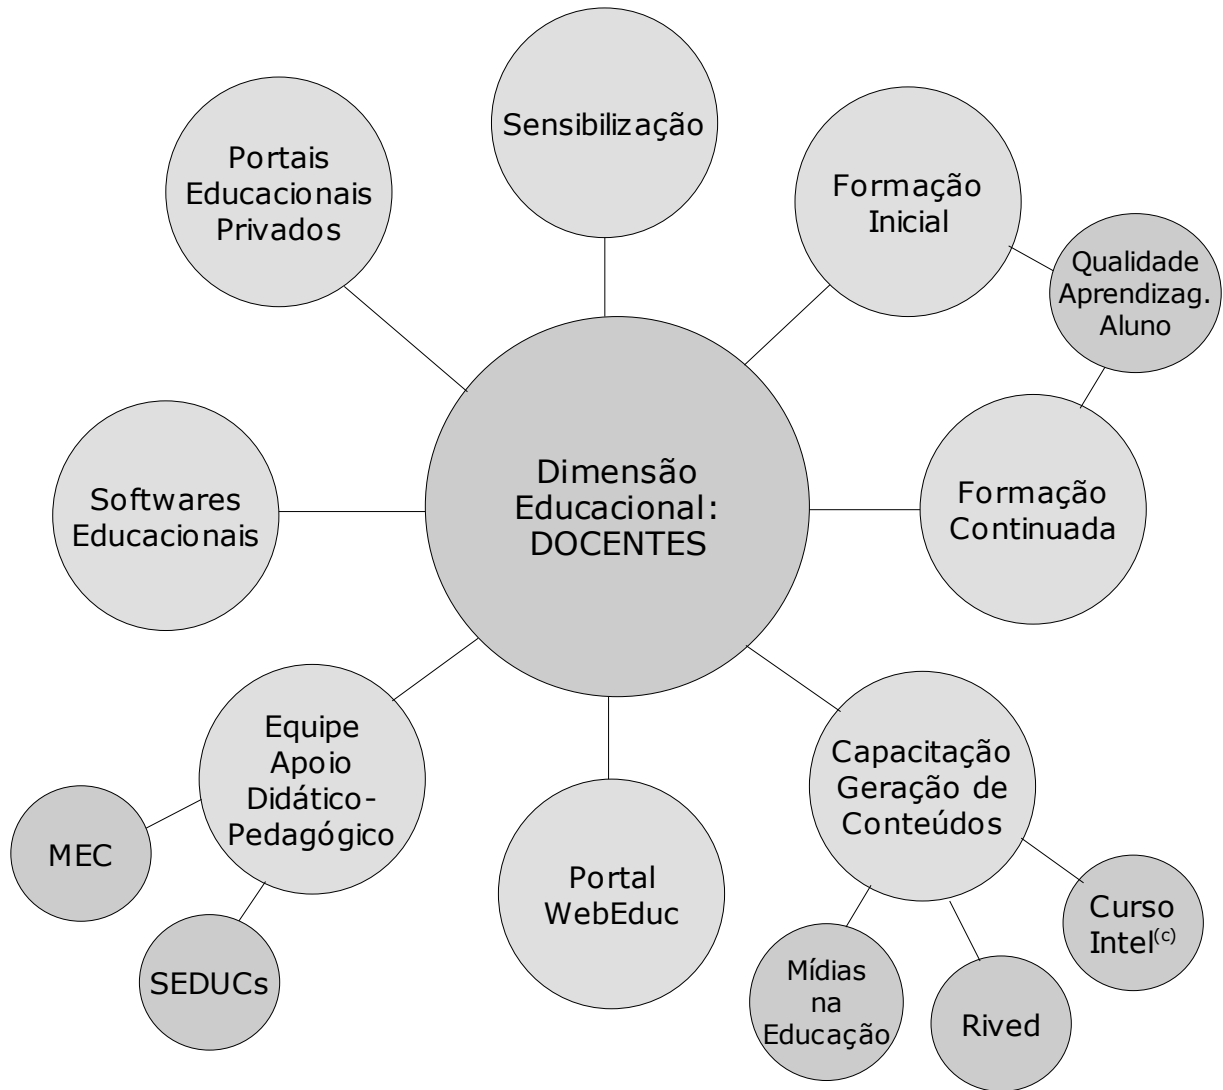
Sensibilização

Portais Educacionais Privados

Formação Inicial

Qualidade Aprendizag. Aluno

Dimensão Educacional: DOCENTES

Softwares Educacionais

Formação Continuada

Equipe Apoio Didático-Pedagógico

MEC

SEDUCs

Portal WebEduc

Capacitação Geração de Conteúdos

Curso Intel$^{(c)}$

Mídias na Educação

Rived